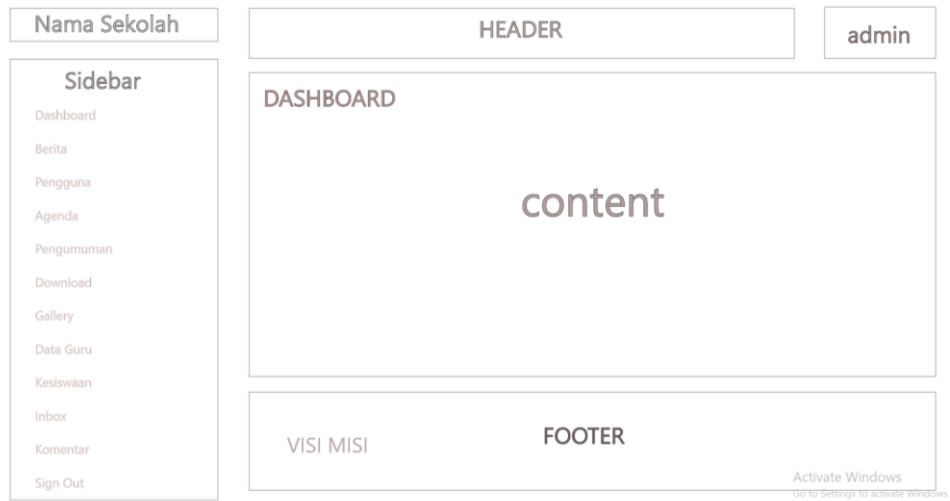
Nama Sekolah

HEADER

admin

Sidebar

Dashboard
Berita
Pengguna
Agenda
Pengumuman
Download
Gallery
Data Guru
Kesiswaan
Inbox
Komentar
Sign Out

DASHBOARD

content

VISI MISI

FOOTER

Activate Windows
Go to Settings to activate Windows